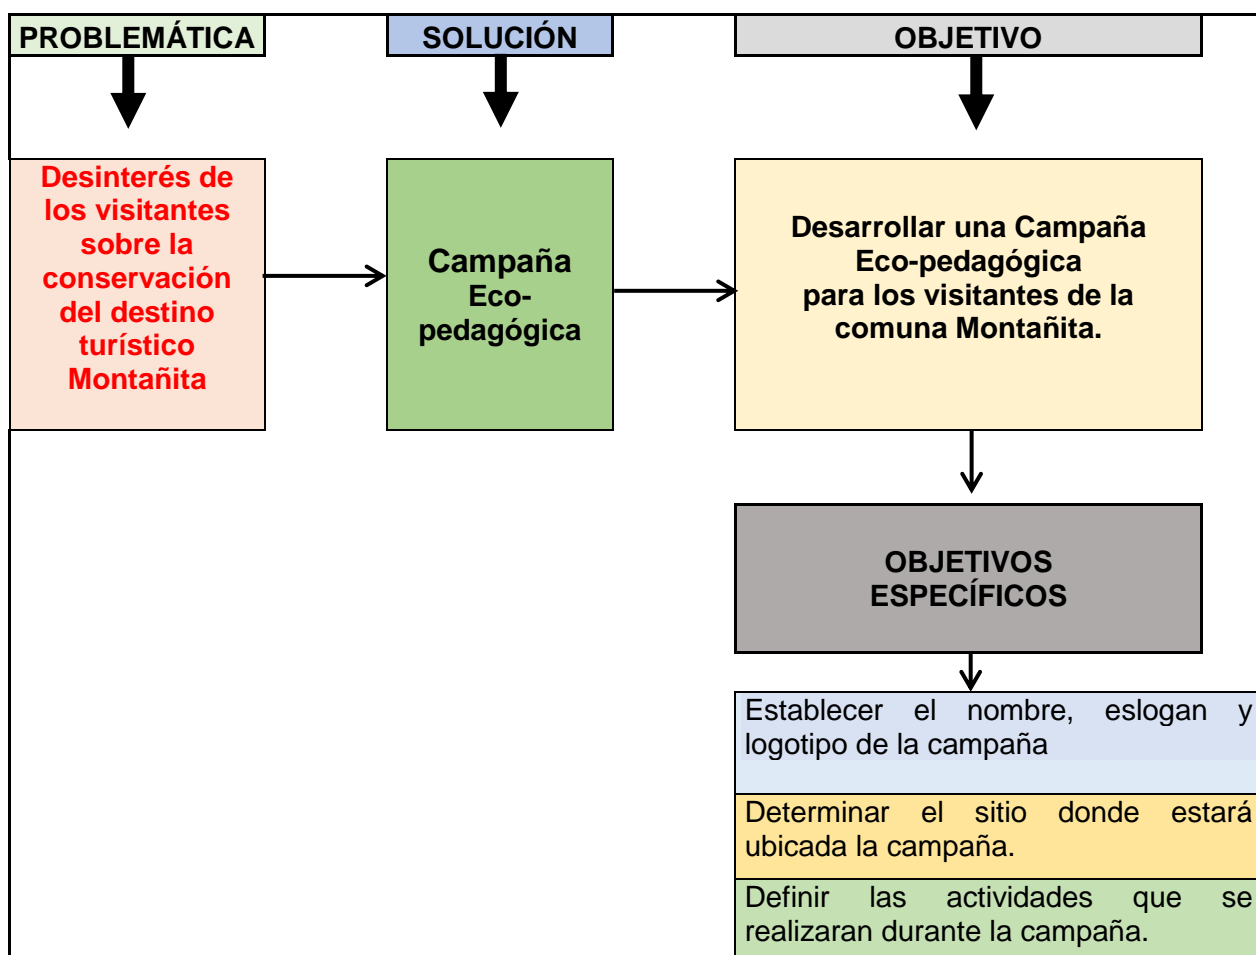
PROBLEMÁTICA

SOLUCIÓN

OBJETIVO

Desinterés de los visitantes sobre la conservación del destino turístico Montañita

Campaña Eco-pedagógica

Desarrollar una Campaña Eco-pedagógica para los visitantes de la comuna Montañita.

OBJETIVOS ESPECÍFICOS

Establecer el nombre, eslogan y logotipo de la campaña

Determinar el sitio donde estará ubicada la campaña.

Definir las actividades que se realizaran durante la campaña.